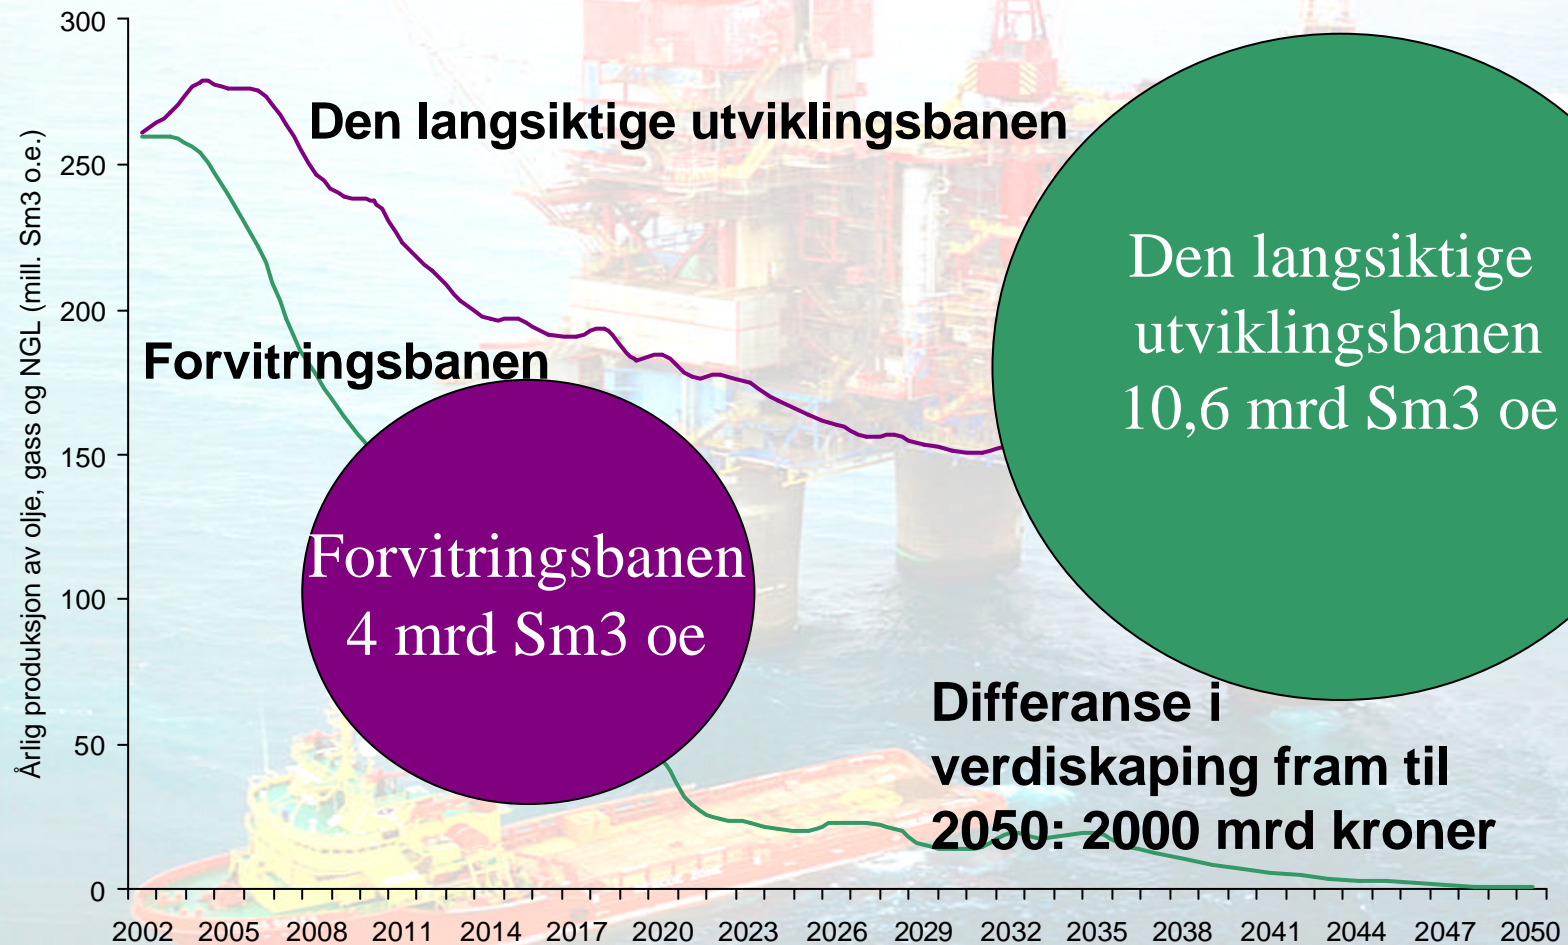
300
250
200
150
100
50
0

Årlig produksjon av olje, gass og NGL (mill. Sm3 o.e.)

2002 2005 2008 2011 2014 2017 2020 2023 2026 2029 2032 2035 2038 2041 2044 2047 2050

Den langsiktige utviklingsbanen

Forvitringsbanen

Den langsiktige utviklingsbanen 10,6 mrd Sm3 oe

Forvitringsbanen 4 mrd Sm3 oe

Differanse i verdiskaping fram til 2050: 2000 mrd kroner